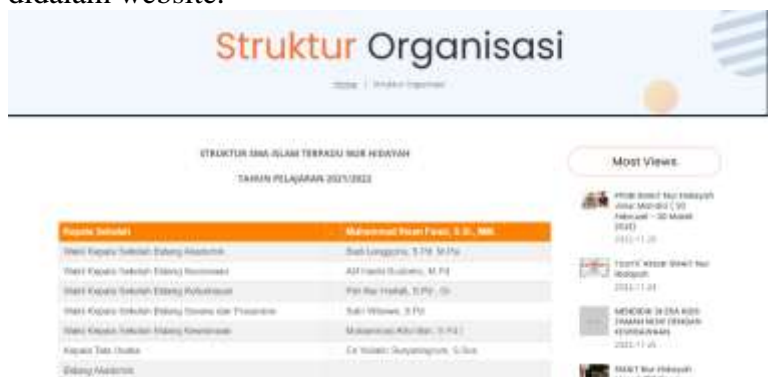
didalam website.

Struktur Organisasi

Home / Struktur Organisasi

STRUKTUR SMA ISLAM TERPADU NUR HIDAYAH

TAHUN PELAJARAN 2021/2022

| Kepala Sekolah | Muhammad Hasan Fauzi, S.Si., MM |
|---|---|
| Wakil Kepala Sekolah Bidang Akademik | Budi Langgeng, S.Pd. M.Pd |
| Wakil Kepala Sekolah Bidang Kesiswaan | Arif Hardi Budianto, M.Pd |
| Wakil Kepala Sekolah Bidang Keiuhadaan | Fitri Nur Hidayah, S.Pd., Gr |
| Wakil Kepala Sekolah Bidang Sarana dan Prasarana | Sabi Widowo, S.Pd |
| Wakil Kepala Sekolah Bidang Kesantrian | Muhammad Afin Nur, S.Pd.I |
| Kepala Tata Usaha | Dr Wulan Suryaningrum, S.Sos |
| Bidang Akademik | |

Most Views

PPDB SMAIT Nur Hidayah Jalur Mandiri ( 30 Februari – 30 Maret 2022)
2022-11-25

TOEFL Akbar SMAIT Nur Hidayah
2022-11-21

MENDIDIK SISWA KIDS TAMAN NOOR DENGAN KEMANDIRIAN
2022-11-25

SMAIT Nur Hidayah